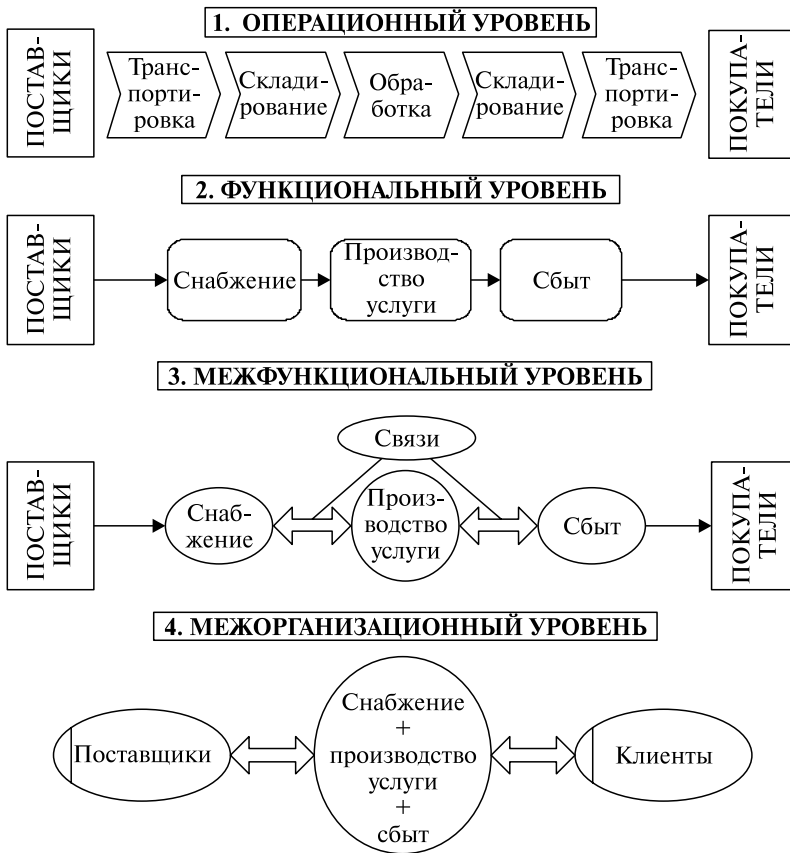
1. ОПЕРАЦИОННЫЙ УРОВЕНЬ

ПОСТАВЩИКИ

Транспортировка

Складирование

Обработка

Складирование

Транспортировка

ПОКУПАТЕЛИ

2. ФУНКЦИОНАЛЬНЫЙ УРОВЕНЬ

ПОСТАВЩИКИ

Снабжение

Производство услуги

Сбыт

ПОКУПАТЕЛИ

3. МЕЖФУНКЦИОНАЛЬНЫЙ УРОВЕНЬ

Связи

ПОСТАВЩИКИ

Снабжение

Производство услуги

Сбыт

ПОКУПАТЕЛИ

4. МЕЖОРГАНИЗАЦИОННЫЙ УРОВЕНЬ

Поставщики

Снабжение + производство услуги + сбыт

Клиенты